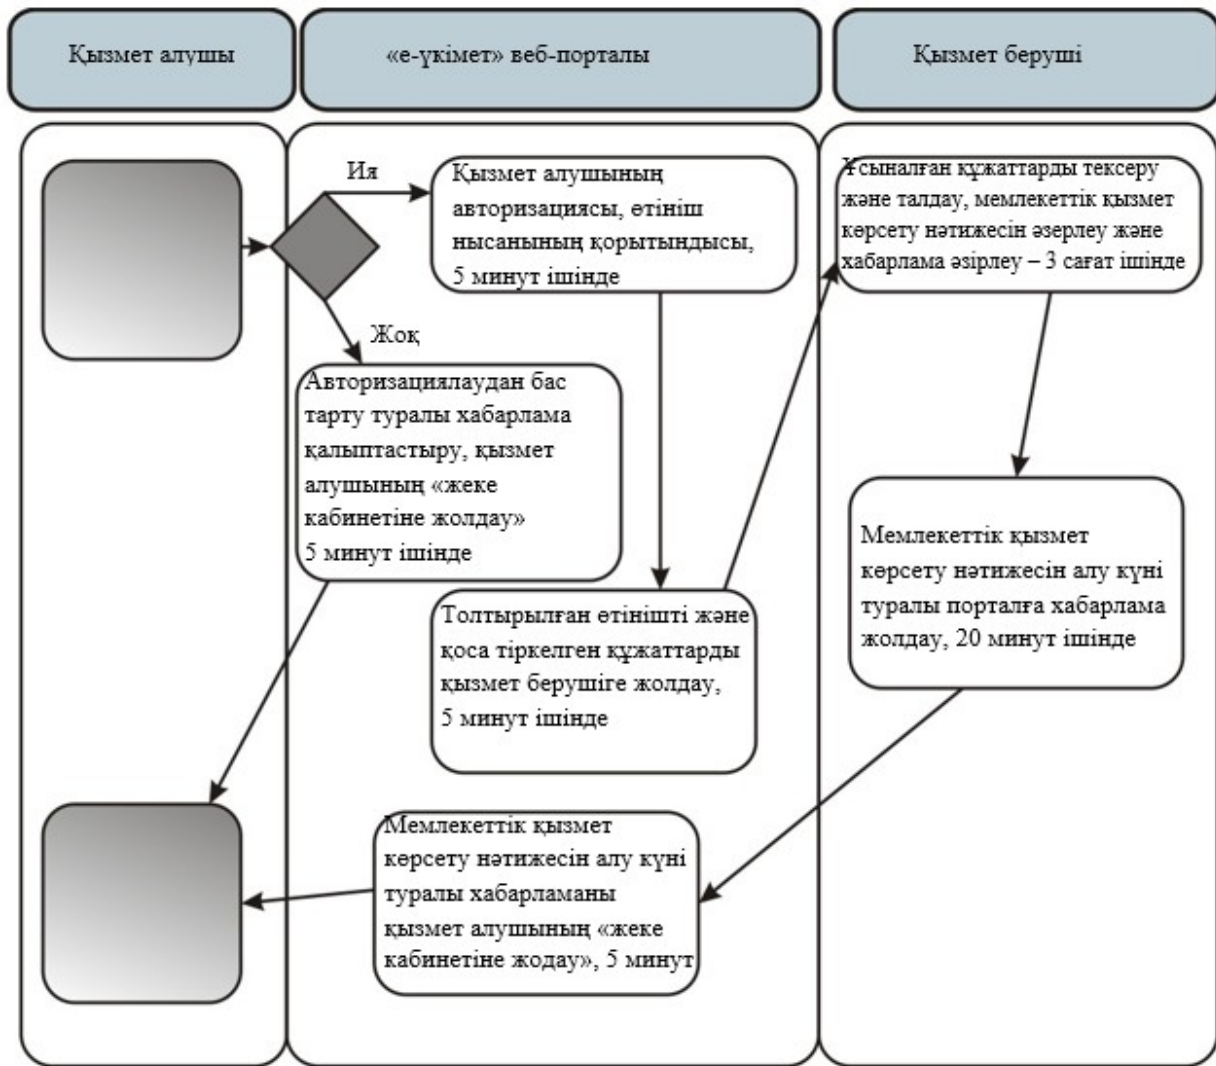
Қызмет алушы

«е-үкімет» веб-порталы

Қызмет беруші

Ия

Қызмет алушының авторизациясы, өтініш нысанының қорытындысы, 5 минут ішінде

Ұсыналған құжаттарды тексеру және талдау, мемлекеттік қызмет көрсету нәтижесін әзерлеу және хабарлама әзірлеу – 3 сағат ішінде

Жоқ

Авторизациялаудан бас тарту туралы хабарлама қалыптастыру, қызмет алушының «жеке кабинетіне жолдау» 5 минут ішінде

Мемлекеттік қызмет көрсету нәтижесін алу күні туралы порталға хабарлама жолдау, 20 минут ішінде

Толтырылған өтінішті және қоса тіркелген құжаттарды қызмет берушіге жолдау, 5 минут ішінде

Мемлекеттік қызмет көрсету нәтижесін алу күні туралы хабарламаны қызмет алушының «жеке кабинетіне жодау», 5 минут